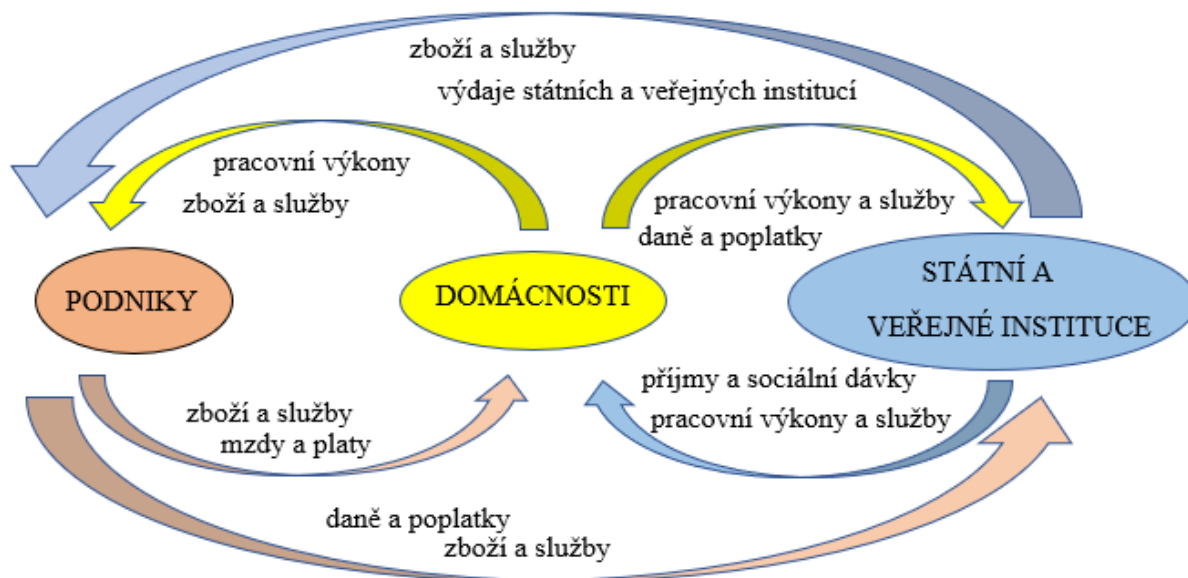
zboží a služby
výdaje státních a veřejných institucí

pracovní výkony
zboží a služby

pracovní výkony a služby
daně a poplatky

PODNIKY

DOMÁCNOSTI

STÁTNÍ A
VEŘEJNÉ INSTITUCE

příjmy a sociální dávky
pracovní výkony a služby

zboží a služby
mzdy a platy

daně a poplatky
zboží a služby